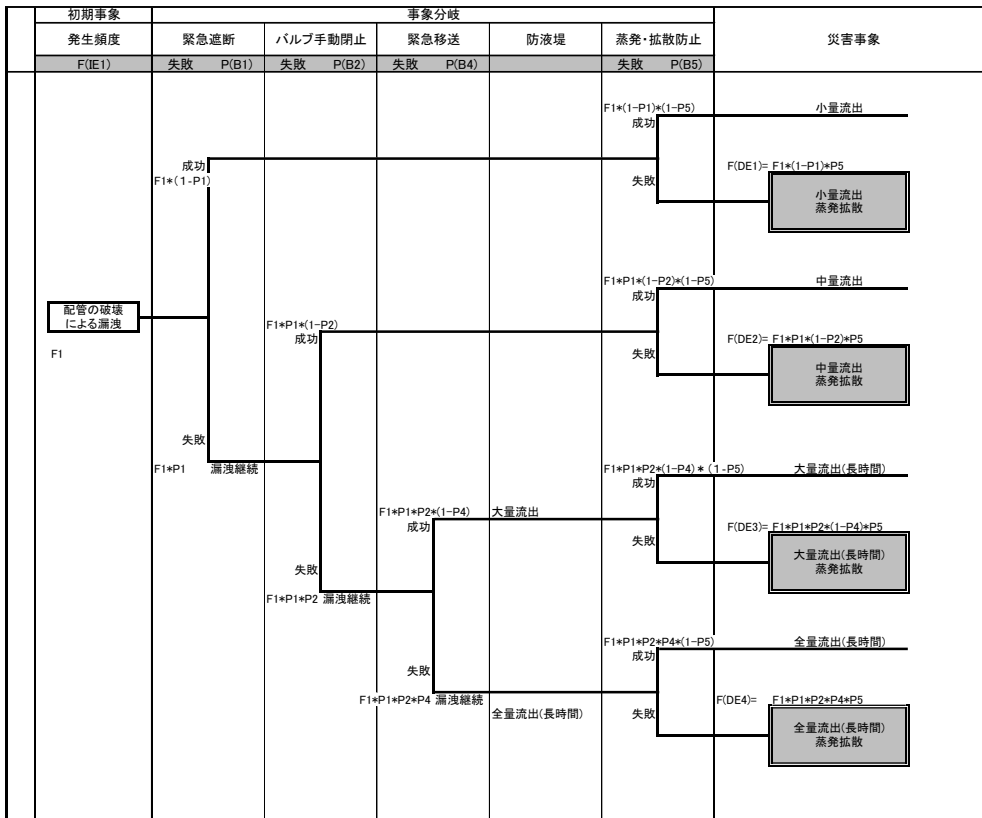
| 初期事象 | 事象分岐 | | | | | 災害事象 |
|---|---|---|---|---|---|---|
| 発生頻度 | 緊急遮断 | バルブ手動閉止 | 緊急移送 | 防液堤 | 蒸発・拡散防止 | |
| F(IE1) | 失敗 P(B1) | 失敗 P(B2) | 失敗 P(B4) | | 失敗 P(B5) | |

F1*(1-P1)*(1-P5)
成功
小量流出

成功
F1*(1-P1)

F(DE1)= F1*(1-P1)*P5
失敗
小量流出
蒸発拡散

F1*P1*(1-P2)*(1-P5)
成功
中量流出

配管の破壊による漏洩

F1*P1*(1-P2)
成功

F1

F(DE2)= F1*P1*(1-P2)*P5
失敗
中量流出
蒸発拡散

失敗
F1*P1 漏洩継続

F1*P1*P2*(1-P4) * (1-P5)
成功
大量流出(長時間)

F1*P1*P2*(1-P4)
成功
大量流出

F(DE3)= F1*P1*P2*(1-P4)*P5
失敗
大量流出(長時間)
蒸発拡散

失敗
F1*P1*P2 漏洩継続

F1*P1*P2*P4*(1-P5)
成功
全量流出(長時間)

失敗
F1*P1*P2*P4 漏洩継続
全量流出(長時間)

F(DE4)= F1*P1*P2*P4*P5
失敗
全量流出(長時間)
蒸発拡散